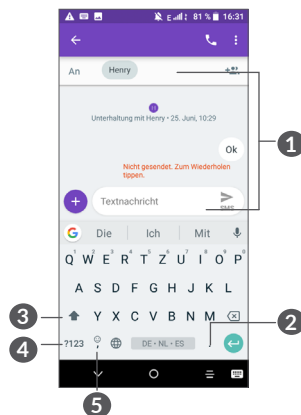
81 % 16:31

An Henry

Unterhaltung mit Henry • 25. Juni, 10:29

Ok

Nicht gesendet. Zum Wiederholen tippen.

Textnachricht

SMS

Die Ich Mit

Q W E R T Z U I O P

A S D F G H J K L

Y X C V B N M

?123 , DE • NL • ES .

1

2

3

4

5